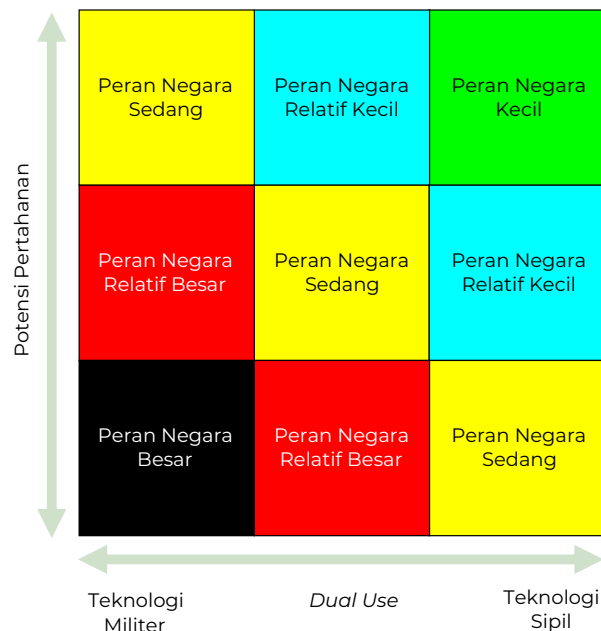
Potensi Pertahanan

| Peran Negara Sedang | Peran Negara Relatif Kecil | Peran Negara Kecil |
|---|---|---|
| Peran Negara Relatif Besar | Peran Negara Sedang | Peran Negara Relatif Kecil |
| Peran Negara Besar | Peran Negara Relatif Besar | Peran Negara Sedang |

Teknologi Militer

*Dual Use*

Teknologi Sipil